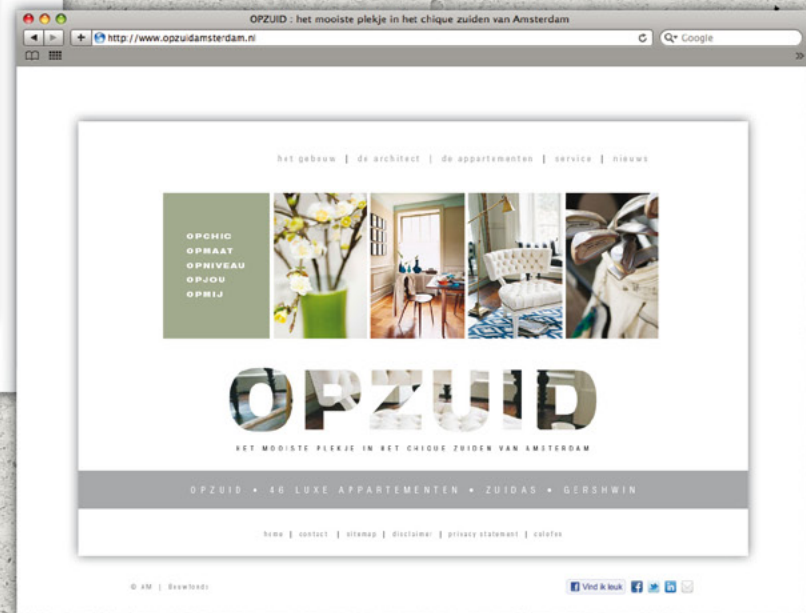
OPZUID : het mooiste plekje in het chique zuiden van Amsterdam

http://www.opzuidamsterdam.nl

Google

het gebouw | de architect | de appartementen | service | nieuws

OPCHIC
OPMAAT
OPNIVEAU
OPJOU
OPMIJ

OPZUID

HET MOOISTE PLEKJE IN HET CHIQUE ZUIDEN VAN AMSTERDAM

OPZUID • 46 LUXE APPARTEMENTEN • ZUIDAS • GERSHWIN

home | contact | sitemap | disclaimer | privacy statement | colofon

© AM | Bouwfonds

Vind ik leuk